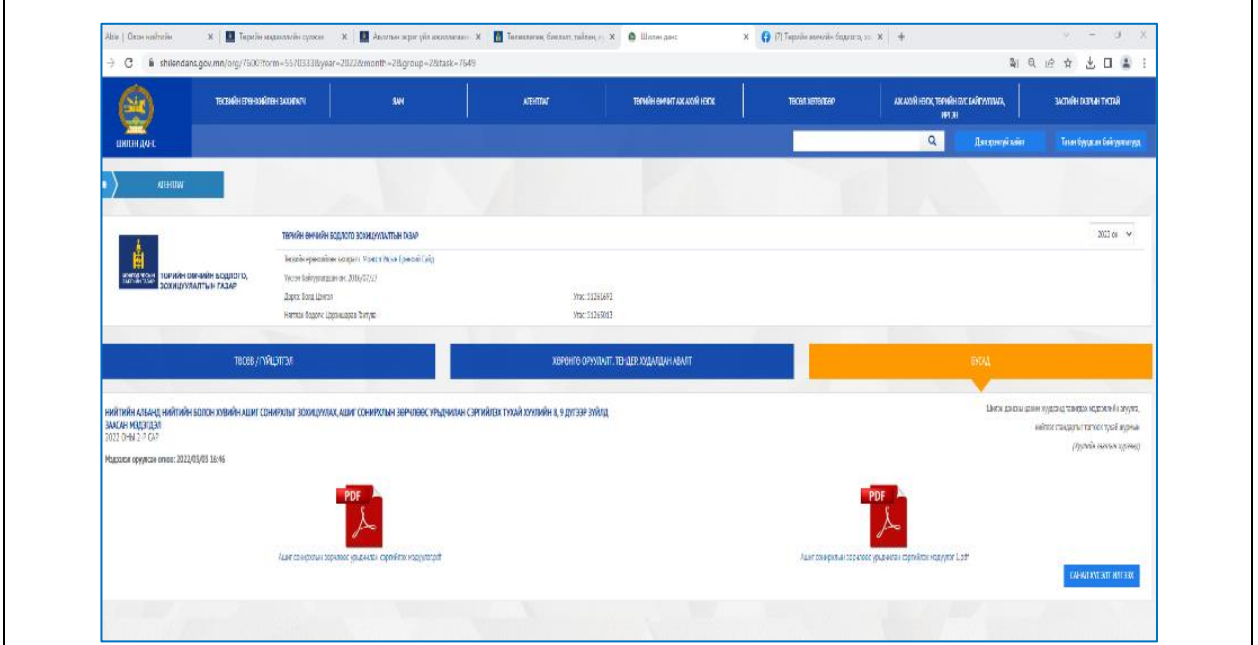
Абя | Олон нийтийн × | Төрийн мэдээллийн сүлжээ × | Авлигын эсрэг үйл ажиллагаа × | Төлөвлөгөө, биелэлт, тайлан × | Шилэн данс × | (7) Төрийн өмчийн бодлого × | +

shilendans.gov.mn/org/7609?form=5570333&year=2022&month=2&group=2&task=7649

ШИЛЭН ДАНС

ТӨСВИЙН ЕРӨНХИЙЛЕН ЗАХИРАГЧ | ЯАМ | АГЕНТЛАГ | ТӨРИЙН ӨМЧИТ ААН АЖ АХУЙ НЭГЖ | ТӨСЛИЙН ХЭРЭГЖҮҮЛЭГЧ | АЖ АХУЙ НЭГЖ, ТӨРИЙН БУС БАЙГУУЛЛАГА, ИРГЭН | ЗАСГИЙН ГАЗРЫН ТУСГАЙ

Дэлгэрэнгүй хайлт | Татан буугдсан байгууллагууд

АГЕНТЛАГ

ТӨРИЙН ӨМЧИЙН БОДЛОГО ЗОХИЦУУЛАЛТЫН ГАЗАР

ТӨРИЙН ӨМЧИЙН БОДЛОГО, ЗОХИЦУУЛАЛТЫН ГАЗАР

Төсвийн ерөнхийлөн захирагч: Монгол Улсын Ерөнхий сайд

Үүсгэн байгуулагдсан он: 2016/07/27

Дарга: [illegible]

Нягтлан бодогч: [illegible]

Утас: 51261692

Утас: 51265813

2022 он

ТӨСӨВ / ГҮЙЦЭТГЭЛ

ХӨРӨНГӨ ОРУУЛАЛТ, ТЕНДЕР, ХУДАЛДАН АВАЛТ

БУСАД

НИЙТИЙН АЛБАНД НИЙТИЙН БОЛОН ХУВИЙН АШИГ СОНИРХЛЫГ ЗОХИЦУУЛАХ, АШИГ СОНИРХЛЫН ЗӨРЧЛӨӨС УРЬДЧИЛАН СЭРГИЙЛЭХ ТУХАЙ ХУУЛИЙН 8, 9 ДҮГЭЭР ЗҮЙЛД ЗААСАН МЭДЭЭЛЭЛ

2022 ОНЫ 2-Р САР

Мэдээлэл оруулсан огноо: 2022/03/03 16:46

Шилэн дансны цахим хуудсанд тавигдах мэдээллийн агуулга, нийтлэх стандартын тухай журмын (Хуулийн хэмжээ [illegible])

PDF

Ашиг сонирхлын зөрчлөөс урьдчилан сэргийлэх маягт.pdf

PDF

Ашиг сонирхлын зөрчлөөс урьдчилан сэргийлэх маягт 1.pdf

САНАЛ ХҮСЭЛТ ИЛГЭЭХ